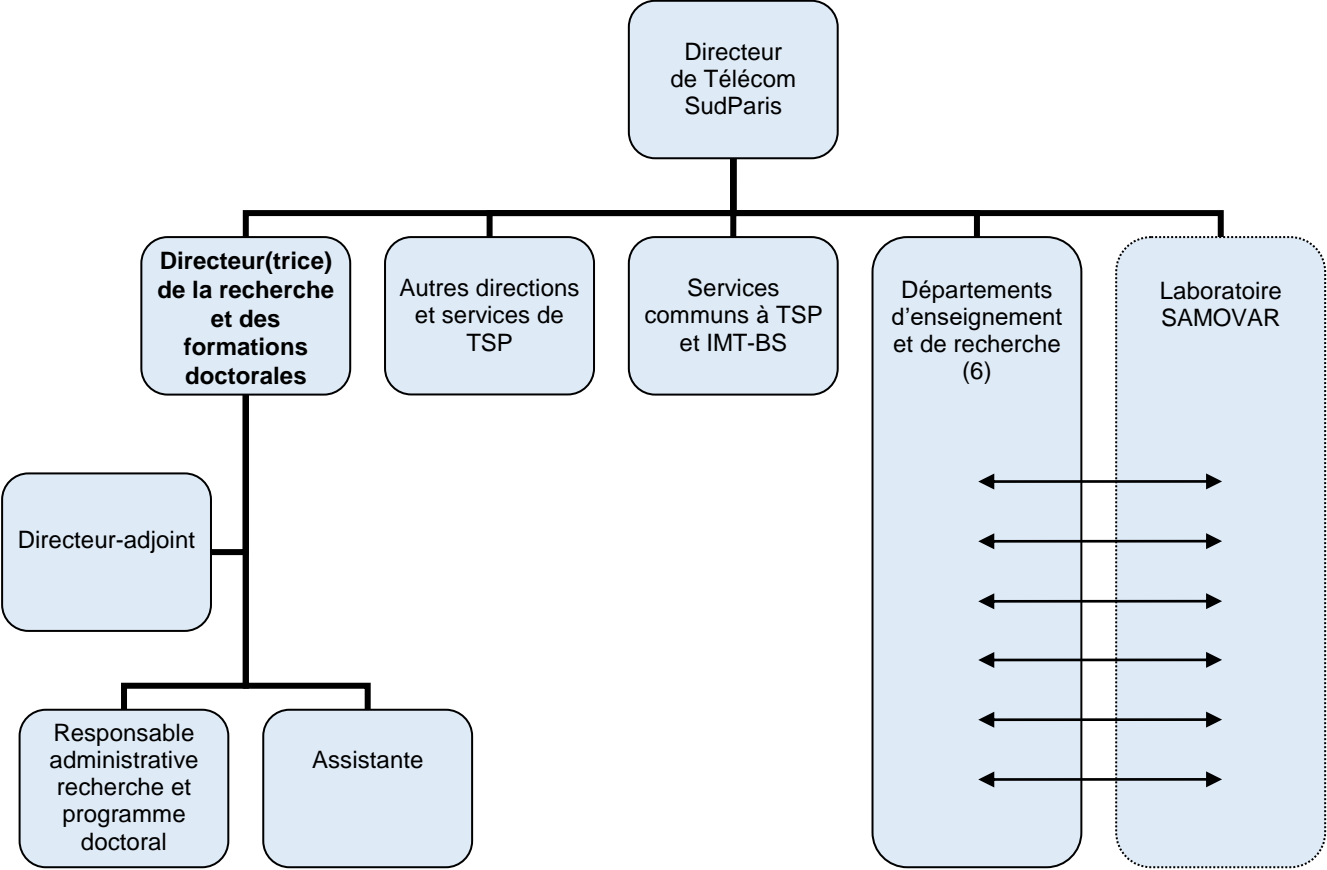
Directeur de Télécom SudParis

**Directeur(trice) de la recherche et des formations doctorales**

Autres directions et services de TSP

Services communs à TSP et IMT-BS

Départements d’enseignement et de recherche (6)

Laboratoire SAMOVAR

Directeur-adjoint

Responsable administrative recherche et programme doctoral

Assistante